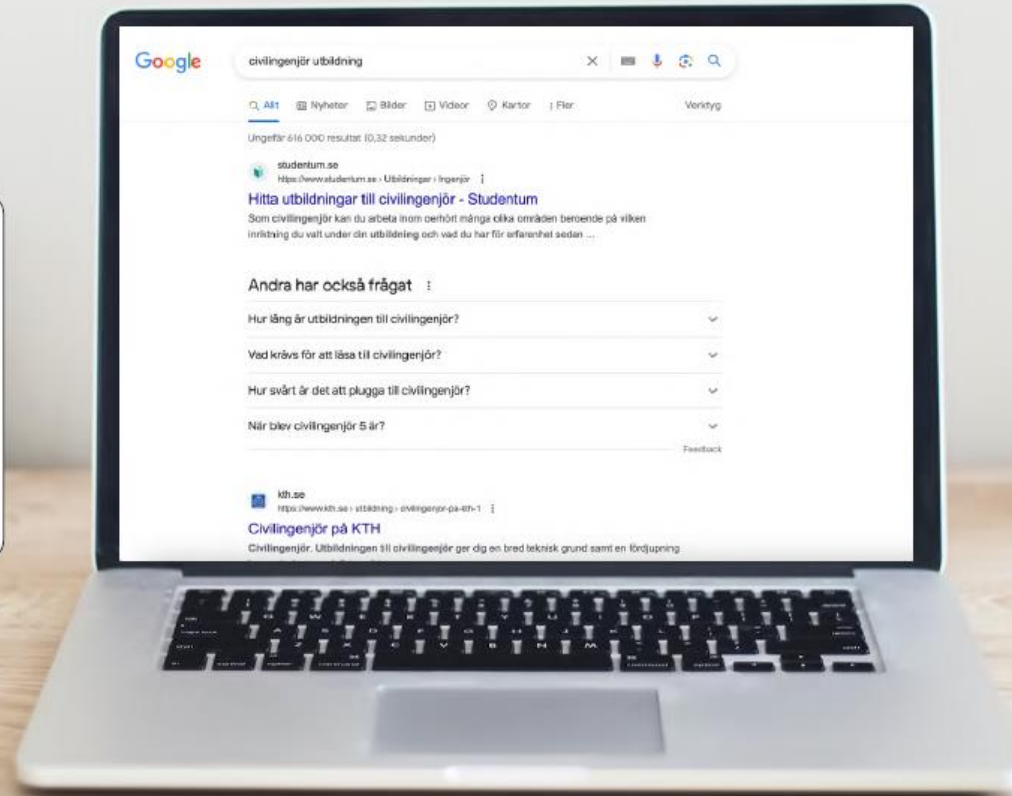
Google

civilingenjör utbildning

Allt | Nyheter | Bilder | Videor | Kartor | Fler | Verktyg

Ungefär 616 000 resultat (0,32 sekunder)

studentum.se
https://www.studentum.se › Utbildningar › Ingenjör

Hitta utbildningar till civilingenjör - Studentum

Som civilingenjör kan du arbeta inom oerhört många olika områden beroende på vilken inriktning du valt under din utbildning och vad du har för erfarenhet sedan ...

Andra har också frågat

Hur lång är utbildningen till civilingenjör?

Vad krävs för att läsa till civilingenjör?

Hur svårt är det att plugga till civilingenjör?

När blev civilingenjör 5 år?

Feedback

kth.se
https://www.kth.se › utbildning › civilingenjor-pa-kth-1

Civilingenjör på KTH

Civilingenjör. Utbildningen till civilingenjör ger dig en bred teknisk grund samt en fördjupning